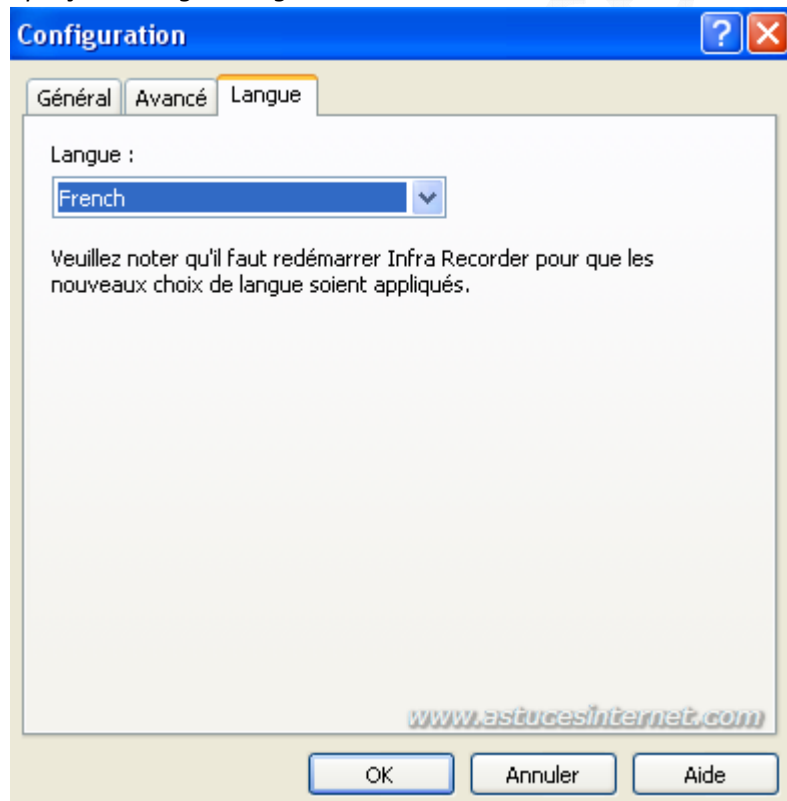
Configuration

Général | Avancé | Langue

Langue :

French

Veuillez noter qu'il faut redémarrer Infra Recorder pour que les nouveaux choix de langue soient appliqués.

www.astucesinternet.com

OK | Annuler | Aide